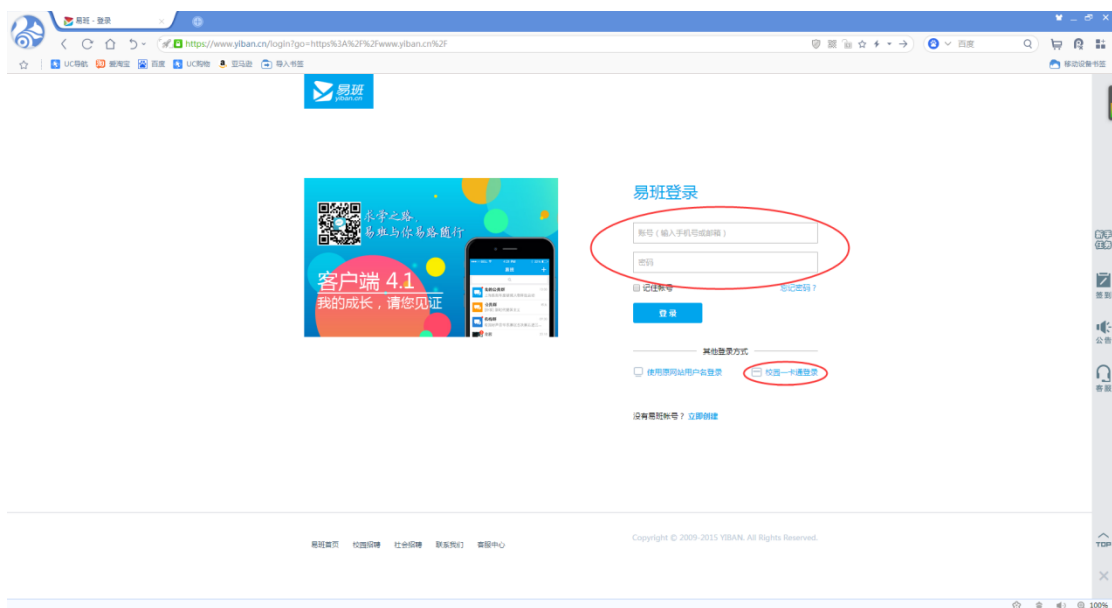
易班 - 登录

https://www.yiban.cn/login?go=https%3A%2F%2Fwww.yiban.cn%2F

百度

UC导航 爱淘宝 百度 UC购物 亚马逊 导入书签

移动设备书签

易班
yiban.cn

求学之路，易班与你易路随行

客户端 4.1
我的成长，请您见证

易班登录

账号（输入手机号或邮箱）

密码

记住账号

忘记密码？

登 录

其他登录方式

使用原网站用户名登录

校园一卡通登录

没有易班账号？ 立即创建

新手任务

签到

公告

客服

易班首页 校园招聘 社会招聘 联系我们 客服中心

Copyright © 2009-2015 YIBAN. All Rights Reserved.

TOP

100%